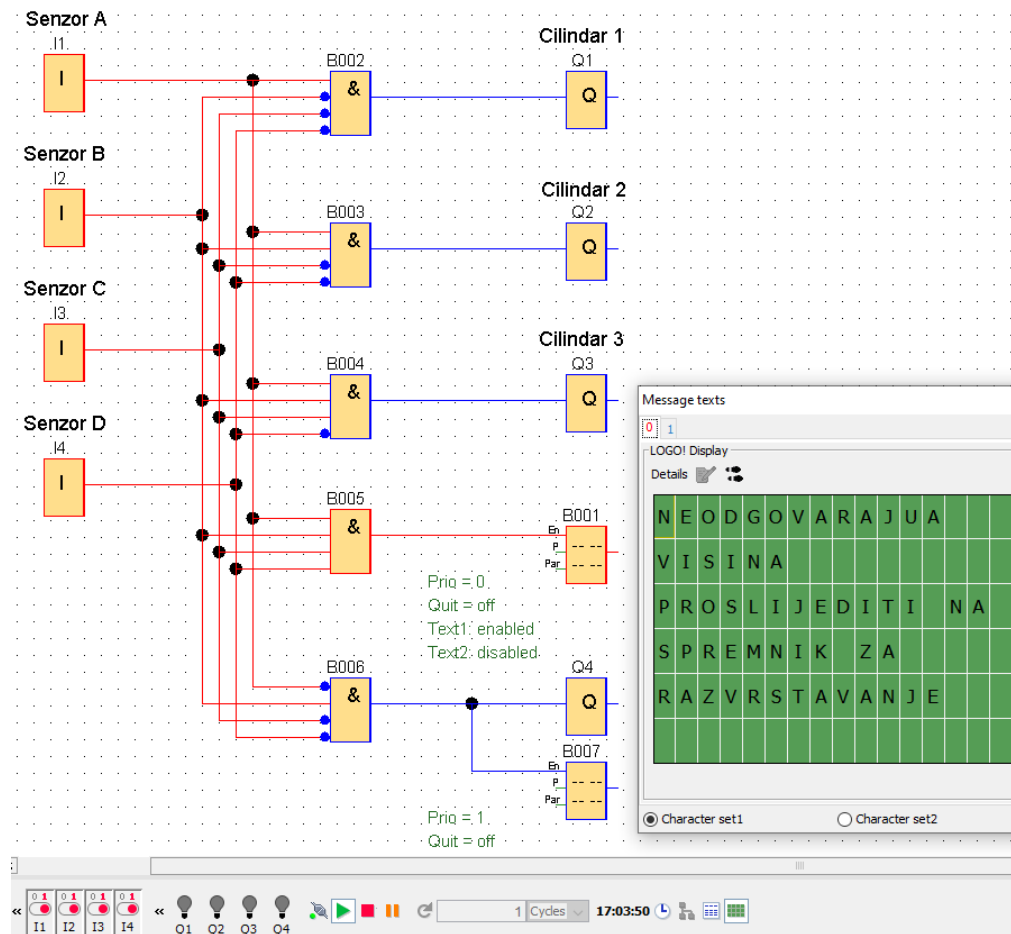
Senzor A
I1
I
B002
&
Cilindar 1
Q1
Q

Senzor B
I2
I
B003
&
Cilindar 2
Q2
Q

Senzor C
I3
I
B004
&
Cilindar 3
Q3
Q

Senzor D
I4
I
B005
&
B001
En
P
Par
Priq = 0
Quit = off
Text1: enabled
Text2: disabled

B006
&
Q4
Q
B007
En
P
Par
Priq = 1
Quit = off

Message texts
0 1
LOGO! Display
Details

NEODGOVARAJUA
VISINA
PROSLIJEDITI NA
SPREMNIK ZA
RAZVRSTAVANJE

Character set1
Character set2

0 1 0 1 0 1 0 1
I1 I2 I3 I4
Q1 Q2 Q3 Q4
1 Cycles
17:03:50